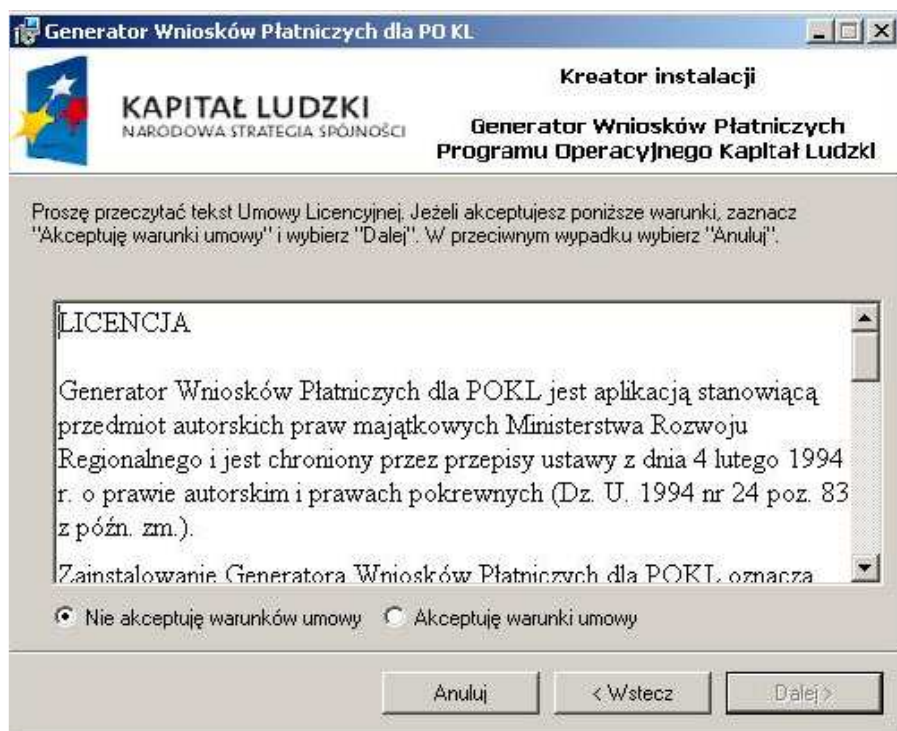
Generator Wniosków Płatniczych dla PO KL

KAPITAŁ LUDZKI
NARODOWA STRATEGIA SPÓJNOŚCI

Kreator instalacji

Generator Wniosków Płatniczych Programu Operacyjnego Kapitał Ludzki

Proszę przeczytać tekst Umowy Licencyjnej. Jeżeli akceptujesz poniższe warunki, zaznacz "Akceptuję warunki umowy" i wybierz "Dalej". W przeciwnym wypadku wybierz "Anuluj".

LICENCJA

Generator Wniosków Płatniczych dla POKL jest aplikacją stanowiącą przedmiot autorskich praw majątkowych Ministerstwa Rozwoju Regionalnego i jest chroniony przez przepisy ustawy z dnia 4 lutego 1994 r. o prawie autorskim i prawach pokrewnych (Dz. U. 1994 nr 24 poz. 83 z późn. zm.).

Zainstalowanie Generatora Wniosków Płatniczych dla POKL oznacza

Nie akceptuję warunków umowy
Akceptuję warunki umowy

Anuluj
< Wstecz
Dalej >